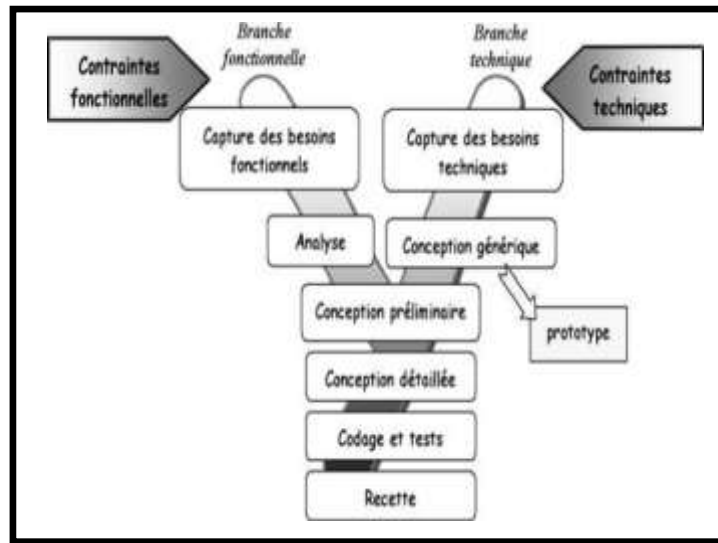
Contraintes fonctionnelles

Branche fonctionnelle

Branche technique

Contraintes techniques

Capture des besoins fonctionnels

Capture des besoins techniques

Analyse

Conception générique

Conception préliminaire

prototype

Conception détaillée

Codage et tests

Recette